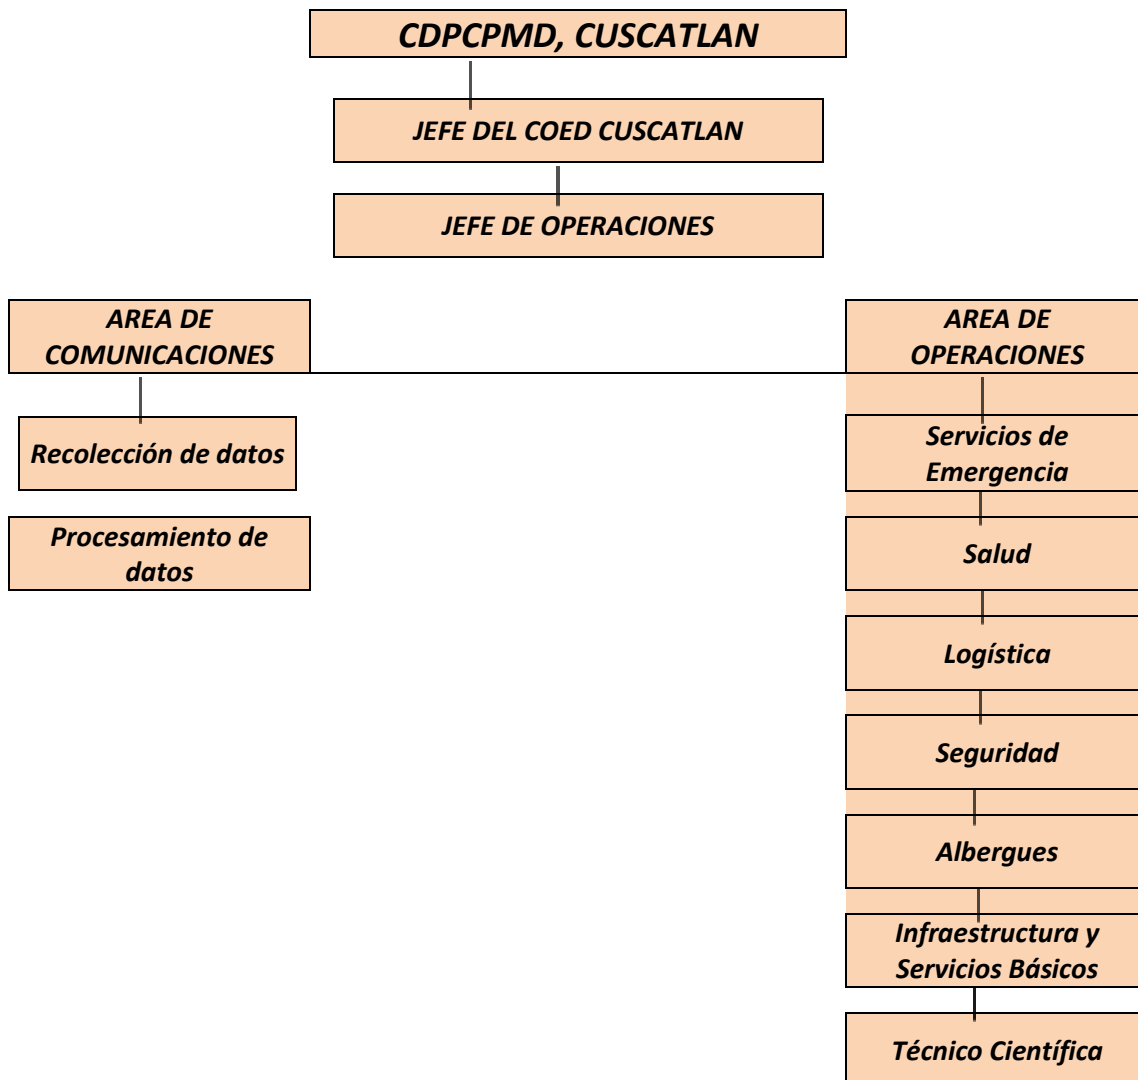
CDPCPMD, CUSCATLAN

JEFE DEL COED CUSCATLAN

JEFE DE OPERACIONES

AREA DE COMUNICACIONES

Recolección de datos

Procesamiento de datos

AREA DE OPERACIONES

Servicios de Emergencia

Salud

Logística

Seguridad

Albergues

Infraestructura y Servicios Básicos

Técnico Científica